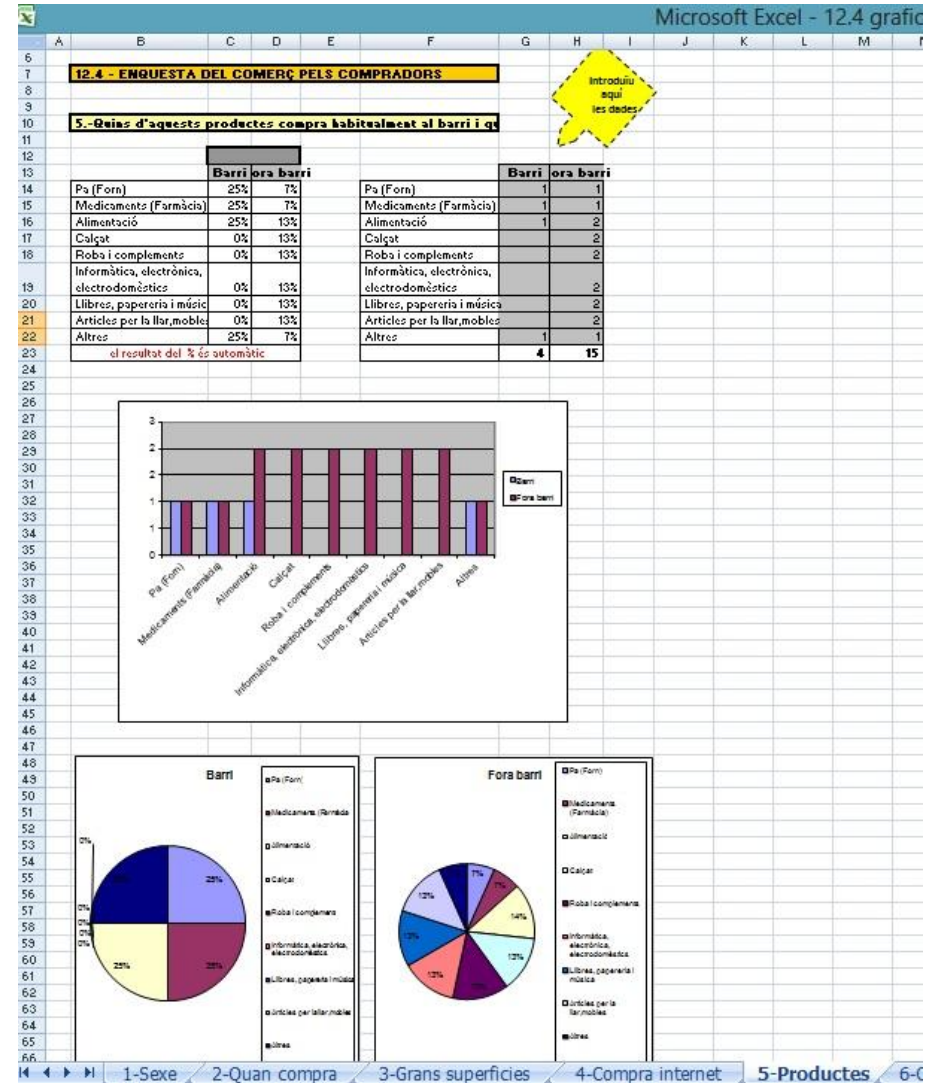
Microsoft Excel - 12.4 grafic

A B C D E F G H I J K L M N

6
7 12.4 - ENQUESTA DEL COMERÇ PELS COMPRADORS
8
9
10 5.-Quins d'aquests productes compra habitualment al barri i qu
11
12
13

Introduïu aquí les dades

| | Barri | ora barri |
|---|---|---|
| Pa (Forn) | 25% | 7% |
| Medicaments (Farmàcia) | 25% | 7% |
| Alimentació | 25% | 13% |
| Calçat | 0% | 13% |
| Roba i complements | 0% | 13% |
| Informàtica, electrònica, electrodomèstics | 0% | 13% |
| Llibres, papereria i músic | 0% | 13% |
| Articles per la llar,mobles | 0% | 13% |
| Altres | 25% | 7% |

el resultat del % és automàtic

| | Barri | ora barri |
|---|---|---|
| Pa (Forn) | 1 | 1 |
| Medicaments (Farmàcia) | 1 | 1 |
| Alimentació | 1 | 2 |
| Calçat | | 2 |
| Roba i complements | | 2 |
| Informàtica, electrònica, electrodomèstics | | 2 |
| Llibres, papereria i música | | 2 |
| Articles per la llar,mobles | | 2 |
| Altres | 1 | 1 |
| | 4 | 15 |

3
2
2
1
1
0

Pa (Forn)
Medicaments (Farmàcia)
Alimentació
Calçat
Roba i complements
Informàtica, electrònica, electrodomèstics
Llibres, papereria i música
Articles per la llar,mobles
Altres

Barri
Fora barri

Barri
0%
25%
0%
0%
0%
0%
25%
25%
25%

Pa (Forn)
Medicaments (Farmàcia)
Alimentació
Calçat
Roba i complements
Informàtica, electrònica, electrodomèstics
Llibres, papereria i música
Articles per la llar,mobles
Altres

Fora barri
7%
7%
14%
13%
13%
13%
13%
13%
7%

Pa (Forn)
Medicaments (Farmàcia)
Alimentació
Calçat
Roba i complements
Informàtica, electrònica, electrodomèstics
Llibres, papereria i música
Articles per la llar,mobles
Altres

1-Sexe 2-Quan compra 3-Grans superficies 4-Compra internet 5-Productes 6-C